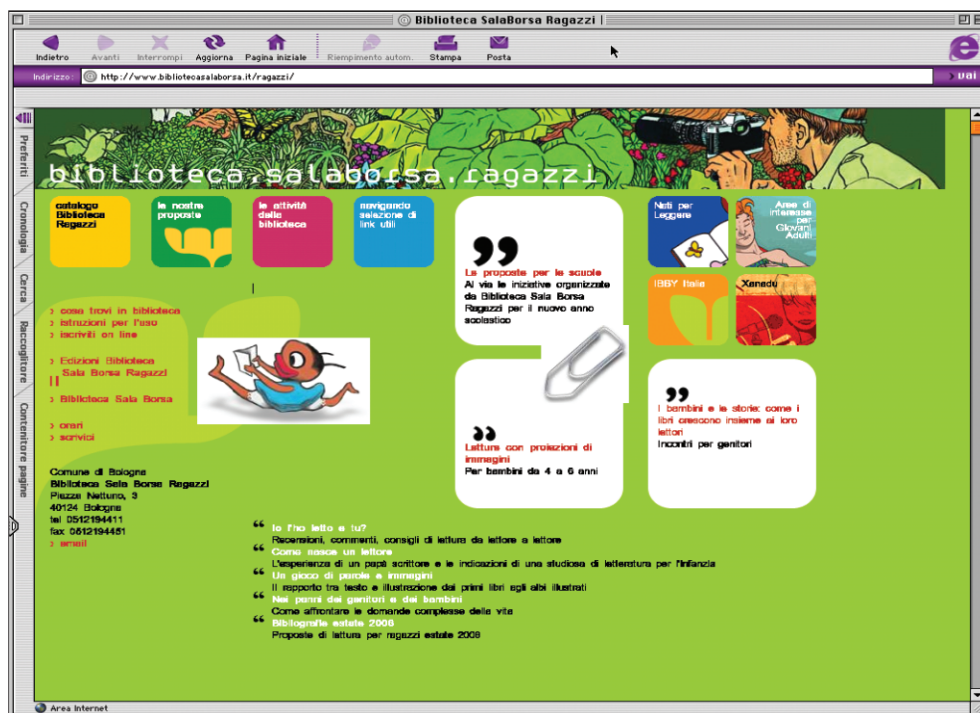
Biblioteca SalaBorsa Ragazzi

Indietro Avanti Interrompi Aggiorna Pagina iniziale Riempimento autom. Stampa Posta

Indirizzo: http://www.bibliotecasalaborsa.it/ragazzi/

vai

Preferiti Cronologia Cerca Raccoglitore Contenitore pagine

biblioteca.salaborsa.ragazzi

catalogo Biblioteca Ragazzi

le nostre proposte

le attività della biblioteca

navigando selezione di link utili

Le proposte per le scuole
Al via le iniziative organizzate da Biblioteca Sala Borsa Ragazzi per il nuovo anno scolastico

Nati per Leggere

Area di interesse per Giovani Adulti

IBBY Italia

Xanadu

› cosa trovi in biblioteca
› istruzioni per l'uso
› iscriviti on line

› Edizioni Biblioteca Sala Borsa Ragazzi

› Biblioteca Sala Borsa

› orari
› servizi

Letture con proiezioni di immagini
Per bambini da 4 a 6 anni

I bambini e le storie: come i libri crescono insieme ai loro lettori
Incontri per genitori

Comune di Bologna
Biblioteca Sala Borsa Ragazzi
Piazza Nettuno, 3
40124 Bologna
tel 0512194411
fax 0512194451
› email

Io l'ho letto e tu?
Recensioni, commenti, consigli di lettura da lettore a lettore
Come nasce un lettore
L'esperienza di un papà scrittore e le indicazioni di una studiosa di letteratura per l'infanzia
Un gioco di parole e immagini
Il rapporto tra testo e illustrazione dai primi libri agli albi illustrati
Nei panni dei genitori e dei bambini
Come affrontare le domande complesse della vita
Bibliografie estate 2006
Proposte di lettura per ragazzi estate 2006

Area Internet